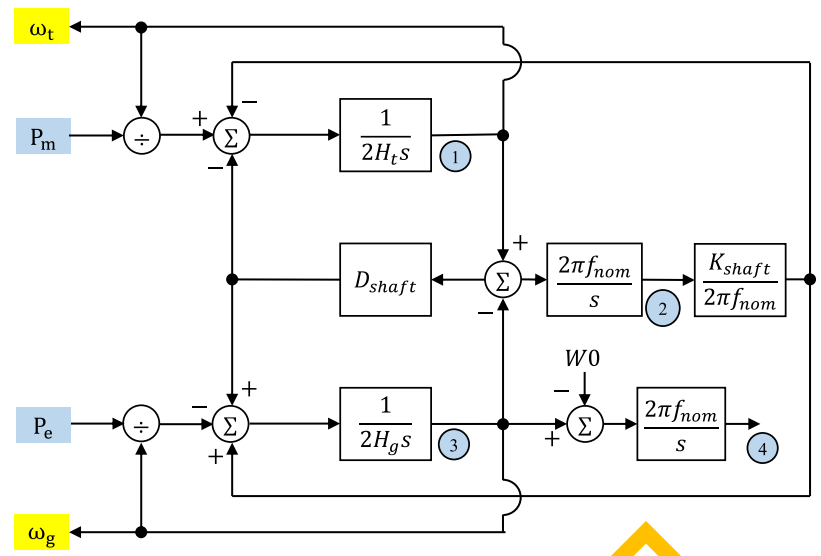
$\omega_t$

$P_m$

÷

+

−

Σ

−

$\frac{1}{2H_t s}$

1

+

Σ

$\frac{2\pi f_{nom}}{s}$

$\frac{K_{shaft}}{2\pi f_{nom}}$

$D_{shaft}$

2

−

$W0$

−

$P_e$

÷

−

Σ

+

$\frac{1}{2H_g s}$

3

+

Σ

$\frac{2\pi f_{nom}}{s}$

4

+

$\omega_g$